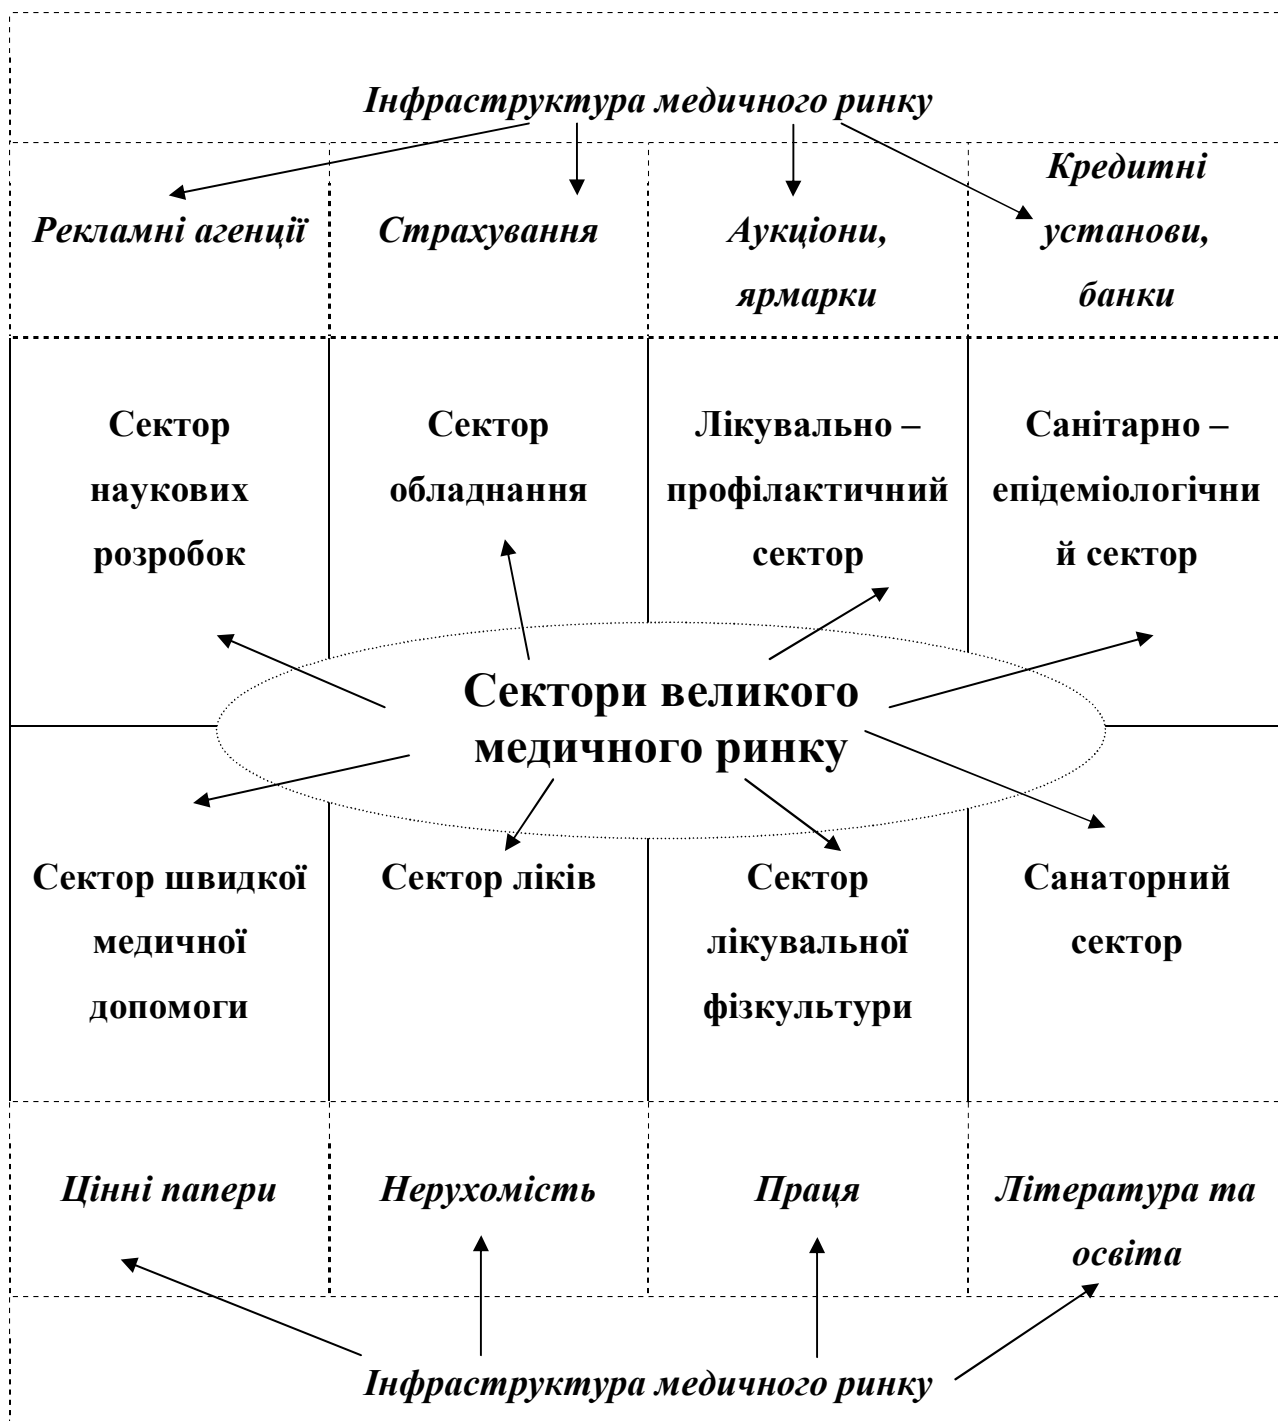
Інфраструктура медичного ринку

Рекламні агенції

Страхування

Аукціони, ярмарки

Кредитні установи, банки

Сектор наукових розробок

Сектор обладнання

Лікувально – профілактичний сектор

Санітарно – епідеміологічний сектор

Сектори великого медичного ринку

Сектор швидкої медичної допомоги

Сектор ліків

Сектор лікувальної фізкультури

Санаторний сектор

Цінні папери

Нерухомість

Праця

Література та освіта

Інфраструктура медичного ринку